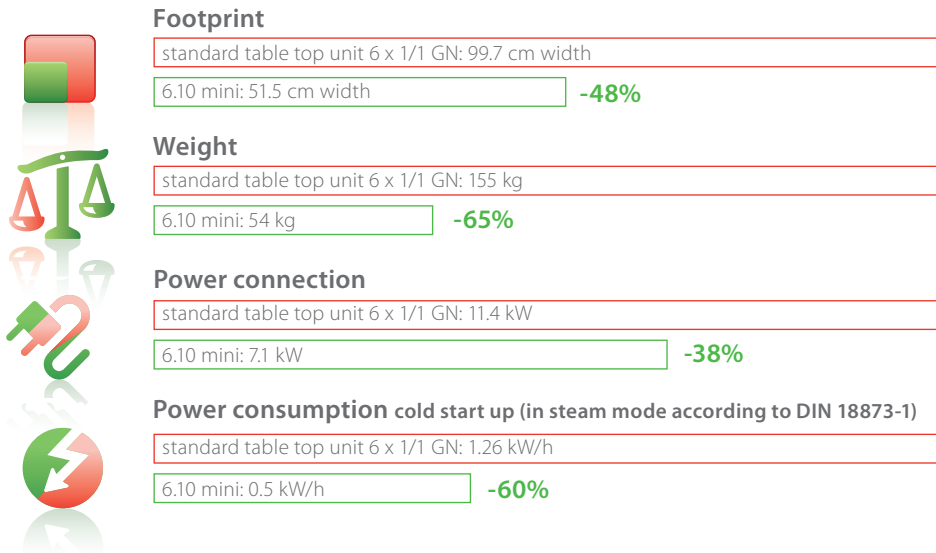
Footprint

standard table top unit 6 x 1/1 GN: 99.7 cm width

6.10 mini: 51.5 cm width

-48%

Weight

standard table top unit 6 x 1/1 GN: 155 kg

6.10 mini: 54 kg

-65%

Power connection

standard table top unit 6 x 1/1 GN: 11.4 kW

6.10 mini: 7.1 kW

-38%

Power consumption cold start up (in steam mode according to DIN 18873-1)

standard table top unit 6 x 1/1 GN: 1.26 kW/h

6.10 mini: 0.5 kW/h

-60%